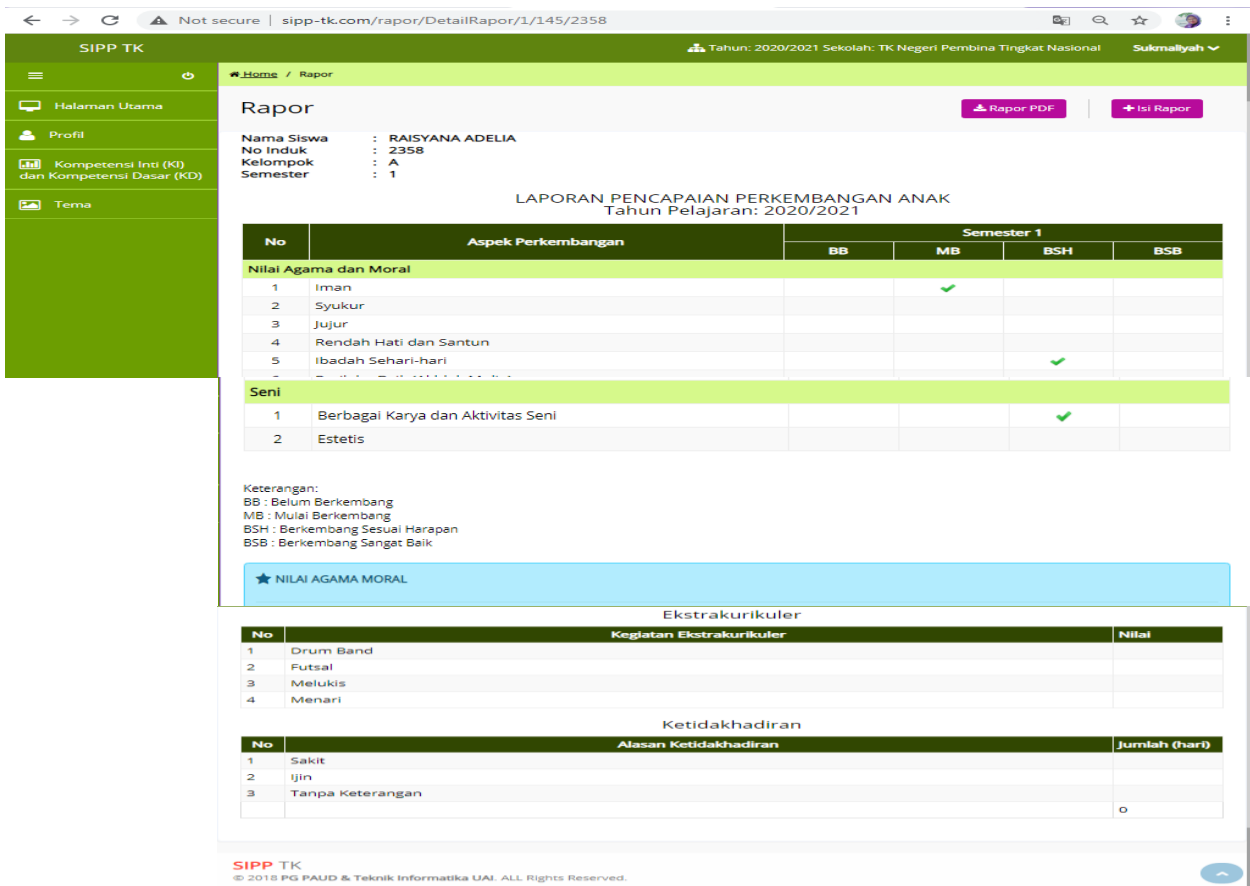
Not secure | sipp-tk.com/rapor/DetailRapor/1/145/2358

SIPP TK

Tahun: 2020/2021 Sekolah: TK Negeri Pembina Tingkat Nasional Sukmaliyah

Halaman Utama
Profil
Kompetensi Inti (KI) dan Kompetensi Dasar (KD)
Tema

Home / Rapor

Rapor

Rapor PDF
Isi Rapor

Nama Siswa : RAISYANA ADELIA
No Induk : 2358
Kelompok : A
Semester : 1

LAPORAN PENCAPAIAN PERKEMBANGAN ANAK
Tahun Pelajaran: 2020/2021

| No | Aspek Perkembangan | Semester 1 BB | MB | BSH | BSB |
|---|---|---|---|---|---|
| Nilai Agama dan Moral | | | | | |
| 1 | Iman | | ✔ | | |
| 2 | Syukur | | | | |
| 3 | Jujur | | | | |
| 4 | Rendah Hati dan Santun | | | | |
| 5 | Ibadah Sehari-hari | | | ✔ | |
| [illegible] | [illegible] | | | | |
| Seni | | | | | |
| 1 | Berbagai Karya dan Aktivitas Seni | | | ✔ | |
| 2 | Estetis | | | | |

Keterangan:
BB : Belum Berkembang
MB : Mulai Berkembang
BSH : Berkembang Sesuai Harapan
BSB : Berkembang Sangat Baik

NILAI AGAMA MORAL

Ekstrakurikuler

| No | Kegiatan Ekstrakurikuler | Nilai |
|---|---|---|
| 1 | Drum Band | |
| 2 | Futsal | |
| 3 | Melukis | |
| 4 | Menari | |

Ketidakhadiran

| No | Alasan Ketidakhadiran | Jumlah (hari) |
|---|---|---|
| 1 | Sakit | |
| 2 | Ijin | |
| 3 | Tanpa Keterangan | |
| | | 0 |

SIPP TK
© 2018 PG PAUD & Teknik Informatika UAI. ALL Rights Reserved.